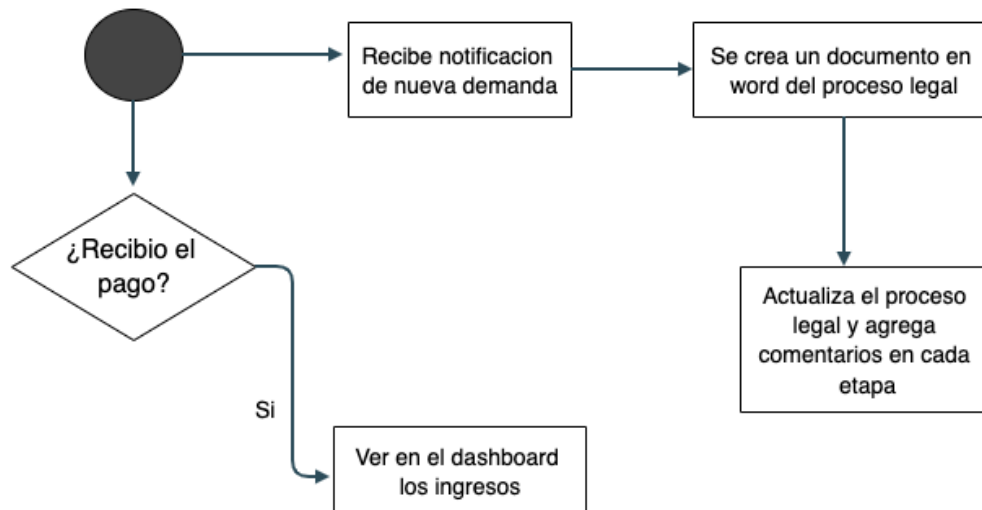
Recibe notificacion de nueva demanda

Se crea un documento en word del proceso legal

¿Recibio el pago?

Actualiza el proceso legal y agrega comentarios en cada etapa

Si

Ver en el dashboard los ingresos